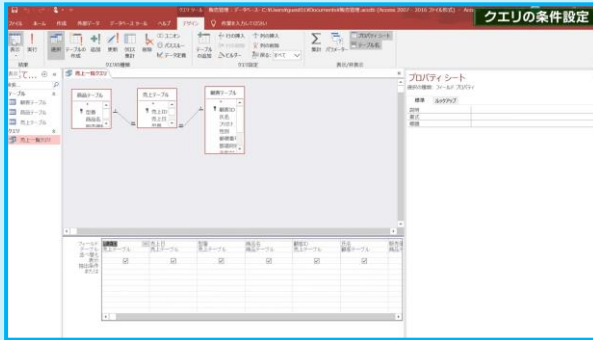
クエリの条件設定

ファイル ホーム 作成 外部データ データベースツール ヘルプ デザイン 作業を入力してください

表示 実行 選択 テーブルの作成 追加 更新 クロス集計 削除 ユニオン パススルー データ定義 テーブルの追加 行の挿入 列の挿入 行の削除 列の削除 ビルダー 戻り値 すべて 集計 パラメーター プロパティシート テーブル名

結果 クエリの種類 クエリ設定 表示/非表示

すべての... 検索 テーブル 顧客テーブル 商品テーブル 売上テーブル クエリ 売上一覧クエリ

売上一覧クエリ

商品テーブル * 型番 商品名 単価

売上テーブル * 売上ID 売上日 型番

顧客テーブル * 顧客ID 氏名 ふりがな 住所 電話番号 郵便番号

フィールド: テーブル: 並べ替え: 表示: 抽出条件: または:

売上ID 売上テーブル 売上日 売上テーブル 型番 売上テーブル 商品名 商品テーブル 顧客ID 売上テーブル 氏名 顧客テーブル 販売数 売上テーブル

プロパティシート
選択の種類: フィールド プロパティ
標準 ルックアップ
説明
書式
標題